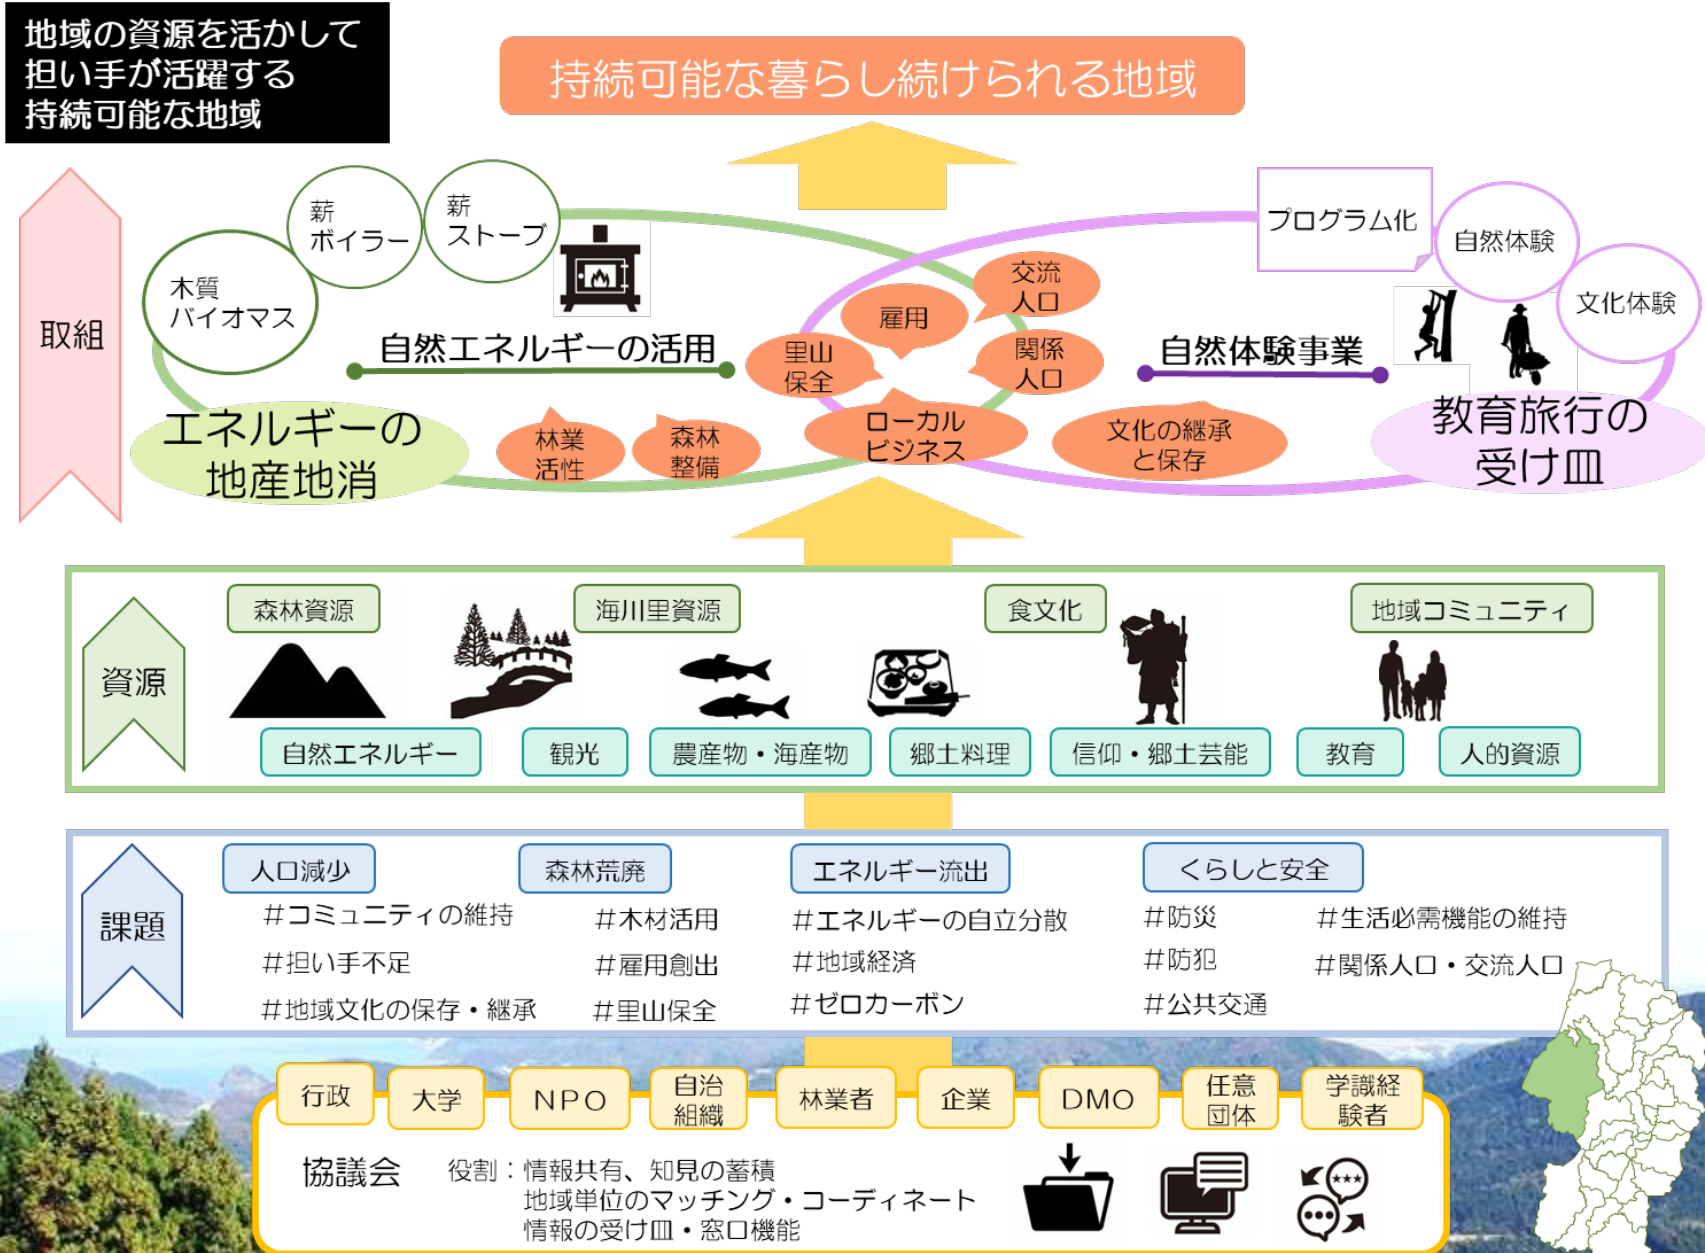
地域の資源を活かして
担い手が活躍する
持続可能な地域

持続可能な暮らし続けられる地域

取組

木質
バイオマス

薪
ボイラー

薪
ストーブ

自然エネルギーの活用

エネルギーの
地産地消

林業
活性

森林
整備

里山
保全

雇用

交流
人口

関係
人口

ローカル
ビジネス

文化の継承
と保存

プログラム化

自然体験

文化体験

自然体験事業

教育旅行の
受け皿

資源

森林資源

海川里資源

食文化

地域コミュニティ

自然エネルギー

観光

農産物・海産物

郷土料理

信仰・郷土芸能

教育

人的資源

課題

人口減少

森林荒廃

エネルギー流出

くらしと安全

＃コミュニティの維持
＃担い手不足
＃地域文化の保存・継承

＃木材活用
＃雇用創出
＃里山保全

＃エネルギーの自立分散
＃地域経済
＃ゼロカーボン

＃防災
＃防犯
＃公共交通

＃生活必需機能の維持
＃関係人口・交流人口

行政
大学
NPO
自治
組織
林業者
企業
DMO
任意
団体
学識経
験者

協議会

役割：情報共有、知見の蓄積
地域単位のマッチング・コーディネート
情報の受け皿・窓口機能